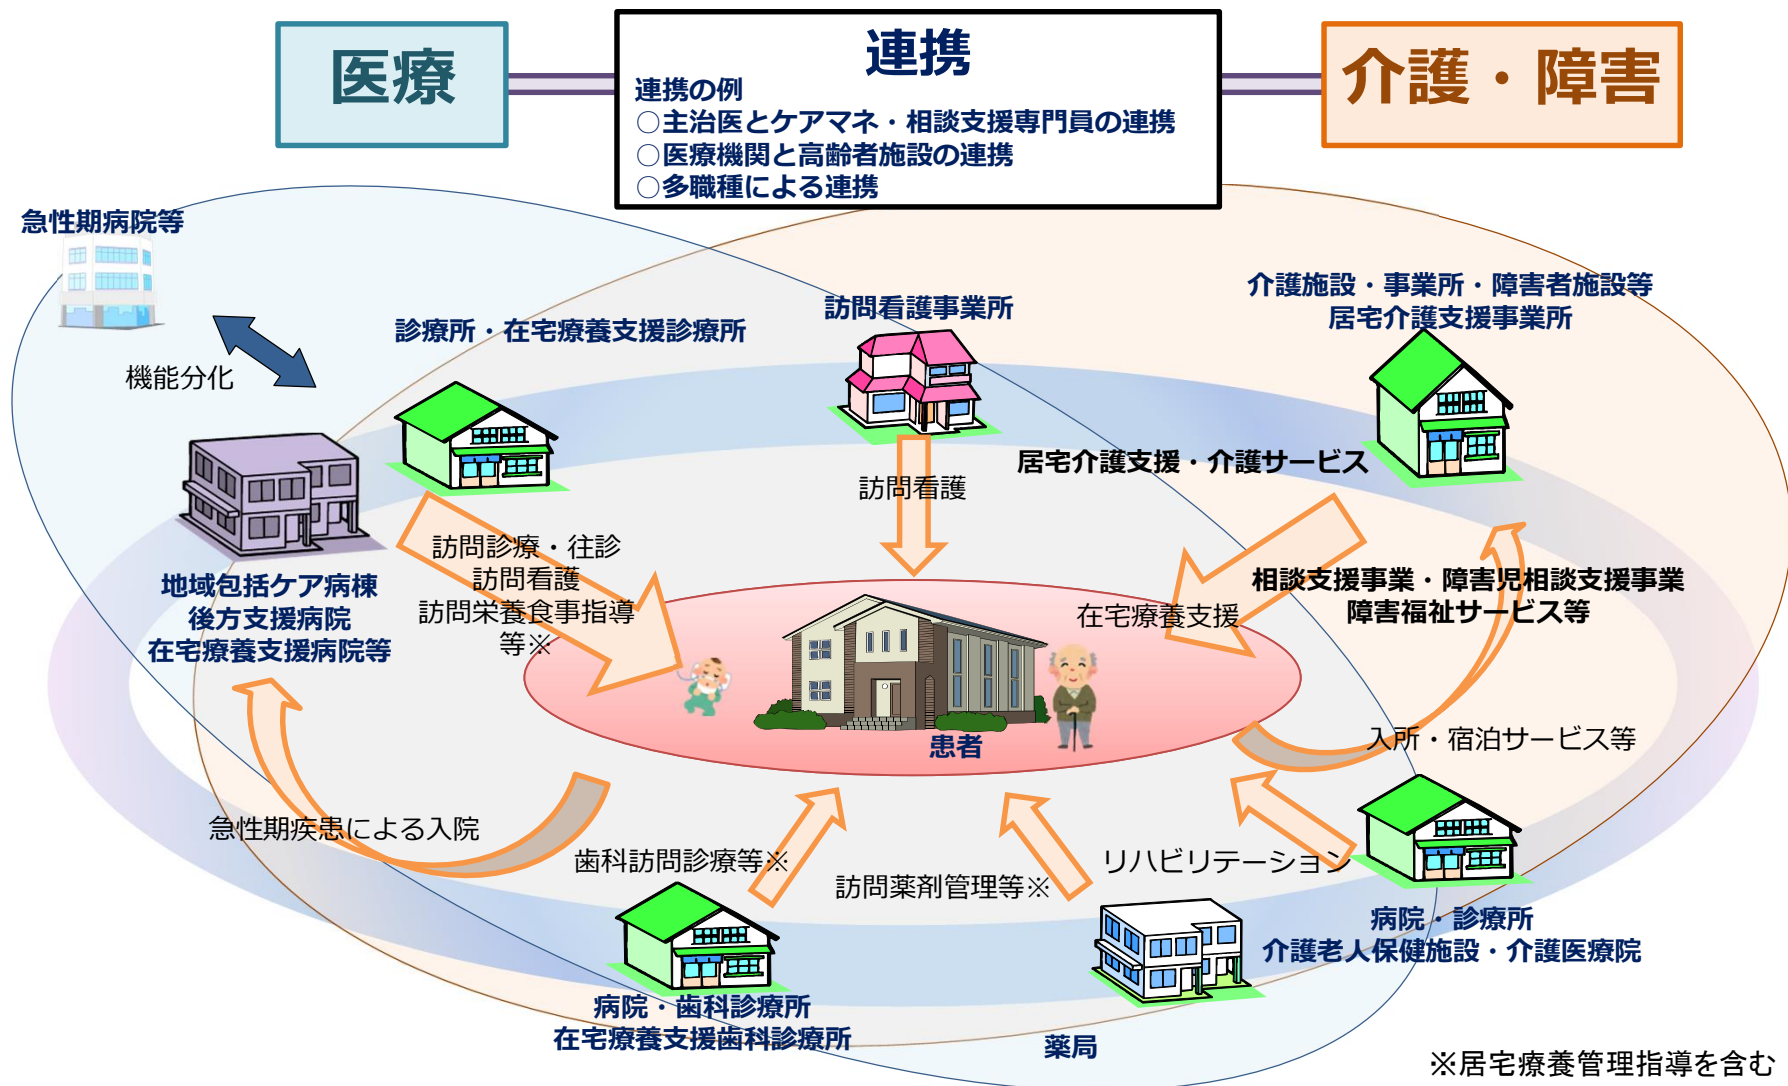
医療

連携

連携の例
○主治医とケアマネ・相談支援専門員の連携
○医療機関と高齢者施設の連携
○多職種による連携

介護・障害

急性期病院等

機能分化

診療所・在宅療養支援診療所

訪問看護事業所

介護施設・事業所・障害者施設等
居宅介護支援事業所

訪問看護

居宅介護支援・介護サービス

地域包括ケア病棟
後方支援病院
在宅療養支援病院等

訪問診療・往診
訪問看護
訪問栄養食事指導
等※

在宅療養支援

相談支援事業・障害児相談支援事業
障害福祉サービス等

患者

入所・宿泊サービス等

急性期疾患による入院

歯科訪問診療等※

訪問薬剤管理等※

リハビリテーション

病院・診療所
介護老人保健施設・介護医療院

病院・歯科診療所
在宅療養支援歯科診療所

薬局

※居宅療養管理指導を含む